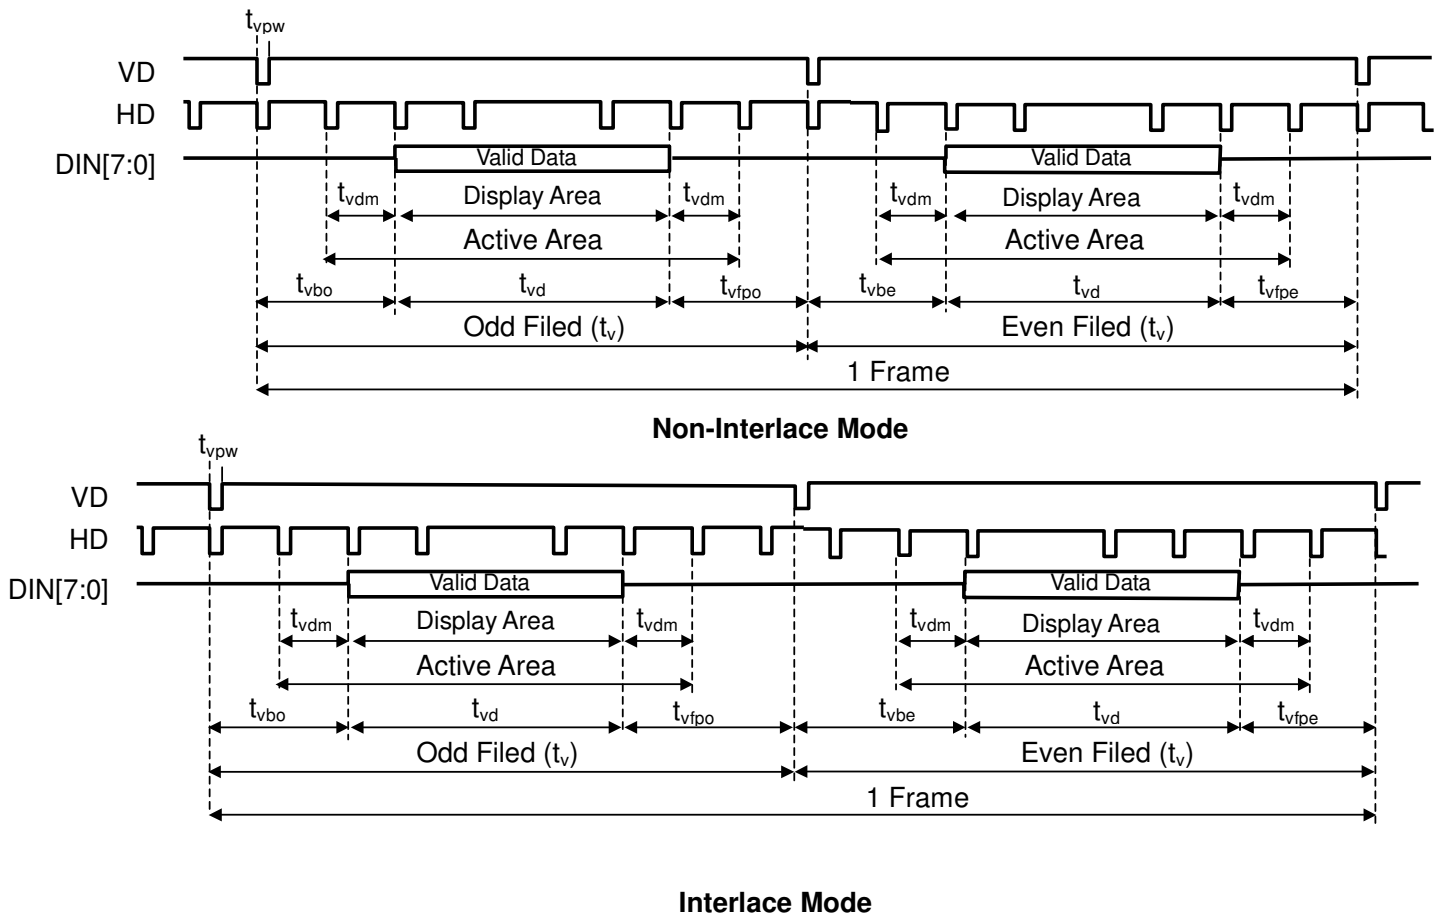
$t_{vpw}$
VD
HD
DIN[7:0]
Valid Data
Valid Data
$t_{vdm}$ Display Area $t_{vdm}$
$t_{vdm}$ Display Area $t_{vdm}$
Active Area
Active Area
$t_{vbo}$ $t_{vd}$ $t_{vfpo}$
$t_{vbe}$ $t_{vd}$ $t_{vfpe}$
Odd Filed ($t_v$)
Even Filed ($t_v$)
1 Frame

Non-Interlace Mode

$t_{vpw}$
VD
HD
DIN[7:0]
Valid Data
Valid Data
$t_{vdm}$ Display Area $t_{vdm}$
$t_{vdm}$ Display Area $t_{vdm}$
Active Area
Active Area
$t_{vbo}$ $t_{vd}$ $t_{vfpo}$
$t_{vbe}$ $t_{vd}$ $t_{vfpe}$
Odd Filed ($t_v$)
Even Filed ($t_v$)
1 Frame

Interlace Mode